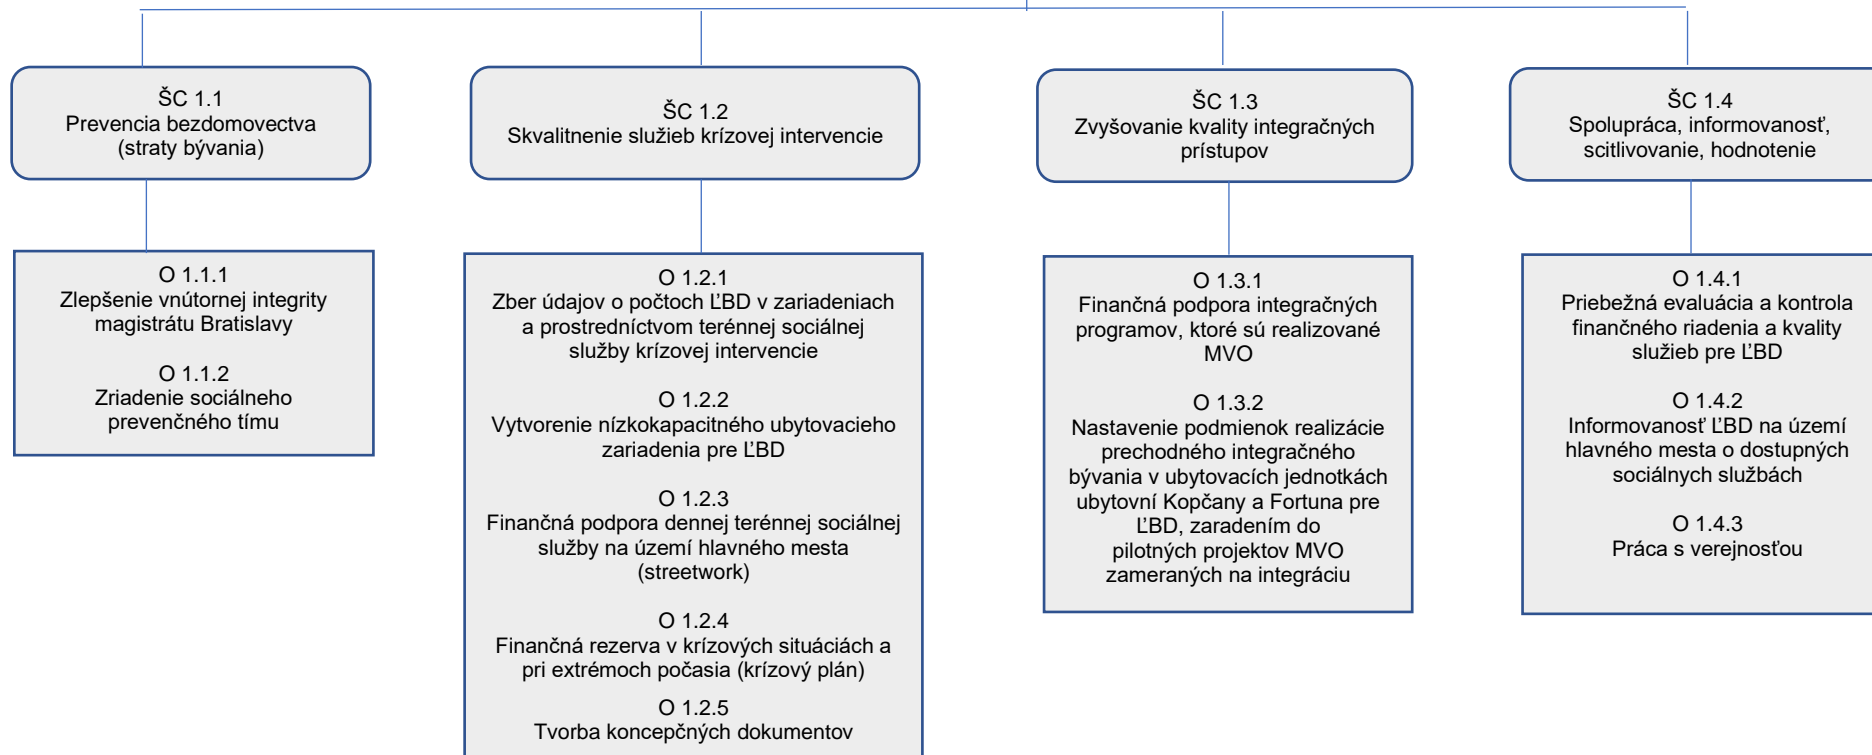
ŠC 1.1
Prevencia bezdomovectva (straty bývania)

O 1.1.1
Zlepšenie vnútornej integrity magistrátu Bratislavy

O 1.1.2
Zriadenie sociálneho prevenčného tímu

ŠC 1.2
Skvalitnenie služieb krízovej intervencie

O 1.2.1
Zber údajov o počtoch ĽBD v zariadeniach a prostredníctvom terénnej sociálnej služby krízovej intervencie

O 1.2.2
Vytvorenie nízkokapacitného ubytovacieho zariadenia pre ĽBD

O 1.2.3
Finančná podpora dennej terénnej sociálnej služby na území hlavného mesta (streetwork)

O 1.2.4
Finančná rezerva v krízových situáciách a pri extrémoch počasia (krízový plán)

O 1.2.5
Tvorba koncepčných dokumentov

ŠC 1.3
Zvyšovanie kvality integračných prístupov

O 1.3.1
Finančná podpora integračných programov, ktoré sú realizované MVO

O 1.3.2
Nastavenie podmienok realizácie prechodného integračného bývania v ubytovacích jednotkách ubytovní Kopčany a Fortuna pre ĽBD, zaradením do pilotných projektov MVO zameraných na integráciu

ŠC 1.4
Spolupráca, informovanosť, scitlivovanie, hodnotenie

O 1.4.1
Priebežná evaluácia a kontrola finančného riadenia a kvality služieb pre ĽBD

O 1.4.2
Informovanosť ĽBD na území hlavného mesta o dostupných sociálnych službách

O 1.4.3
Práca s verejnosťou